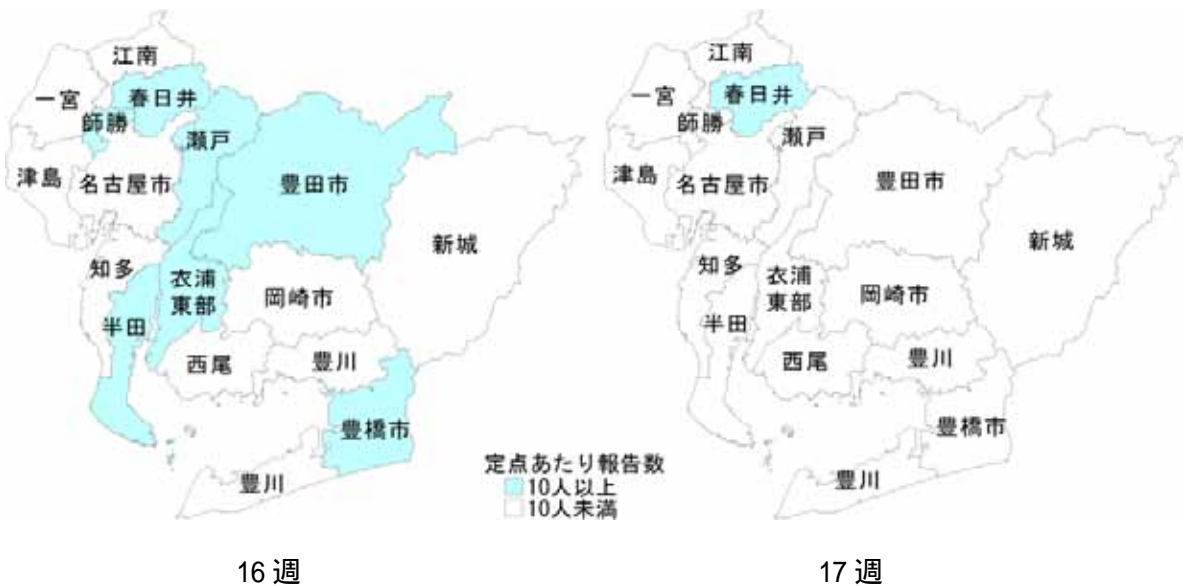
江南
一宮
春日井
師勝
瀬戸
津島
名古屋市
豊田市
新城
知多
衣浦
東部
岡崎市
半田
西尾
豊川
豊橋市
豊川
定点あたり報告数
10人以上
10人未満

16 週

江南
一宮
春日井
師勝
瀬戸
津島
名古屋市
豊田市
新城
知多
衣浦
東部
岡崎市
半田
西尾
豊川
豊橋市
豊川

17 週